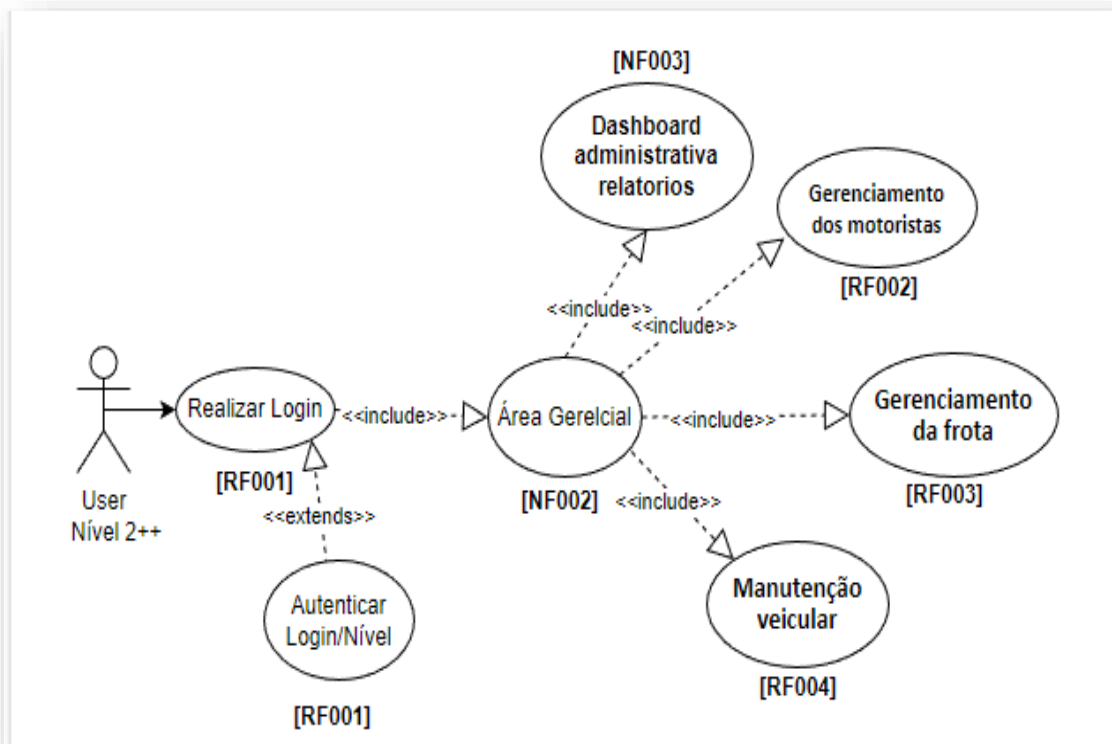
[NF003]

Dashboard administrativa relatorios

Gerenciamento dos motoristas

[RF002]

<<include>>

<<include>>

User
Nível 2++

Realizar Login

<<include>>

Área Gerelcial

<<include>>

Gerenciamento da frota

[RF001]

[NF002]

<<include>>

[RF003]

<<extends>>

Autenticar Login/Nível

Manutenção veicular

[RF004]

[RF001]